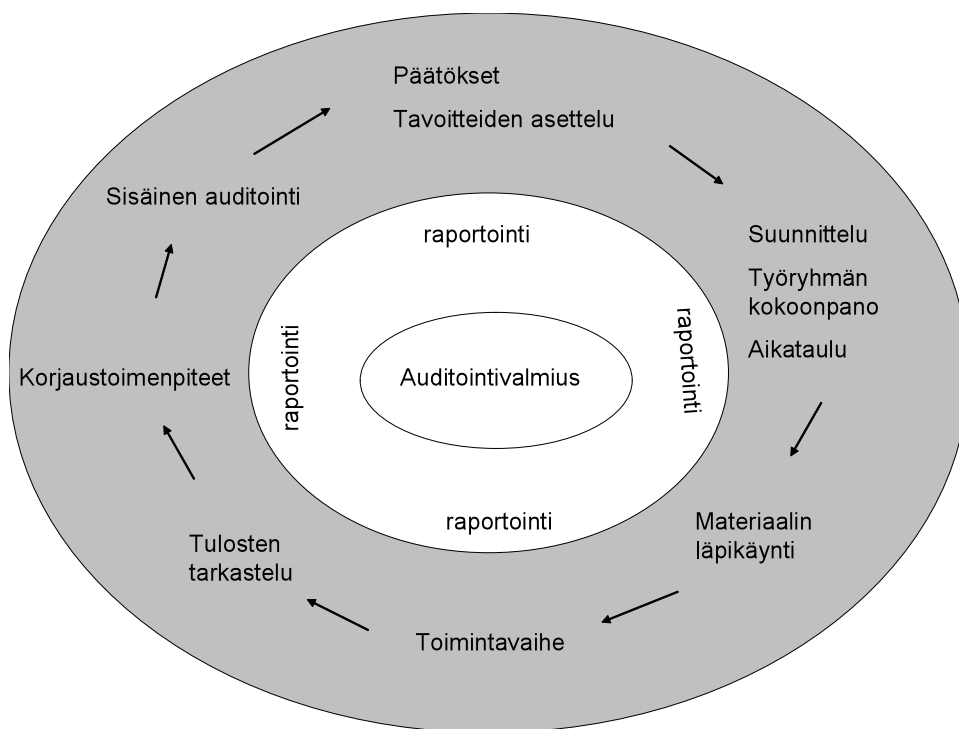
Päätökset

Tavoitteiden asettelu

Suunnittelu

Työryhmän kokoonpano

Aikataulu

Materiaalin läpikäynti

Toimintavaihe

Tulosten tarkastelu

Korjaustoimenpiteet

Sisäinen auditointi

raportointi

raportointi

raportointi

raportointi

Auditointivalmius